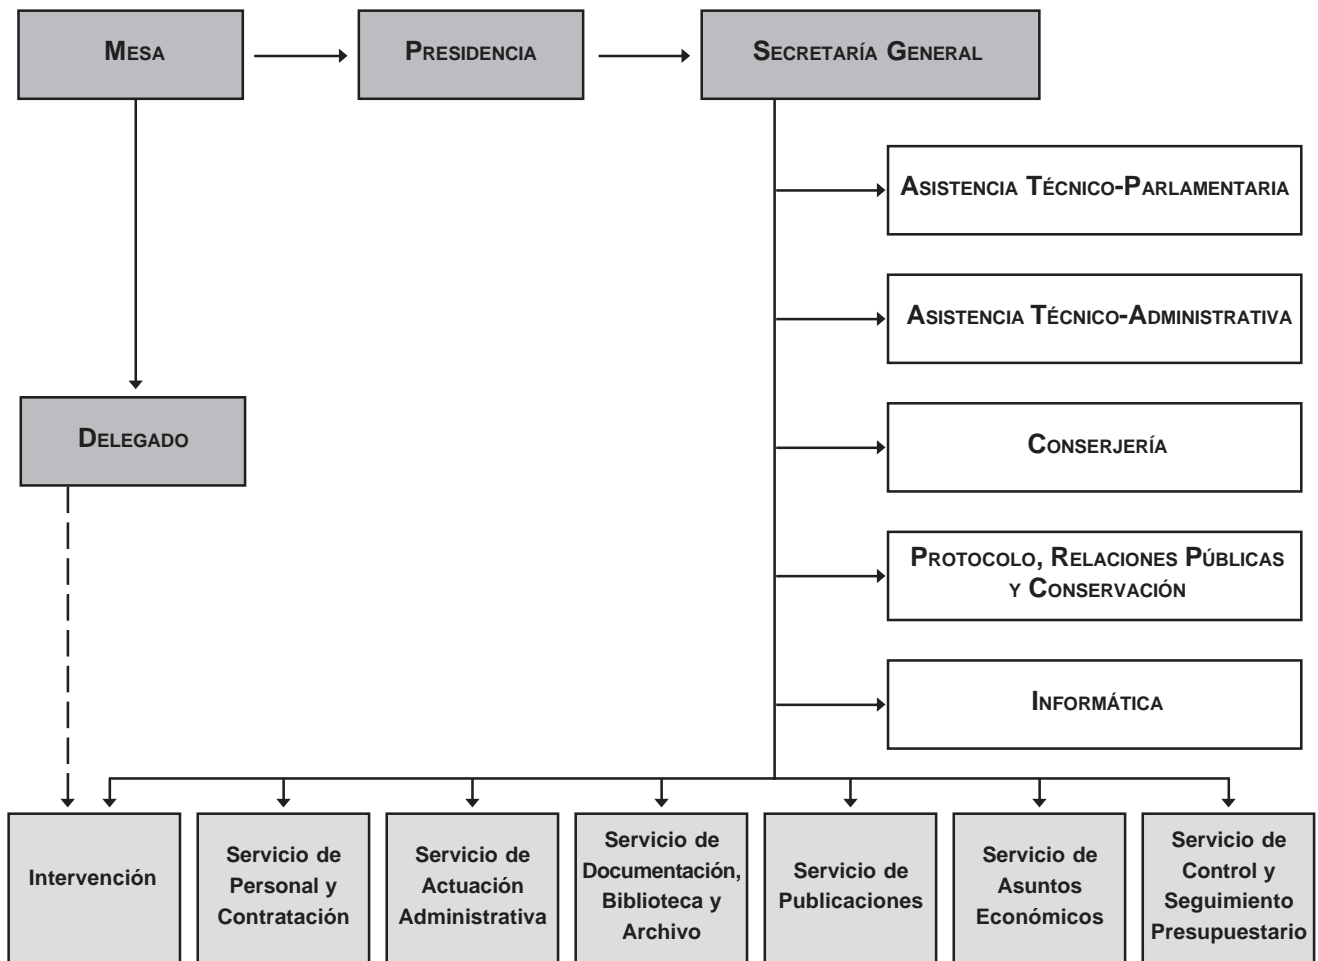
Mesa

Presidencia

Secretaría General

Asistencia Técnico-Parlamentaria

Asistencia Técnico-Administrativa

Delegado

Conserjería

Protocolo, Relaciones Públicas y Conservación

Informática

Intervención

Servicio de Personal y Contratación

Servicio de Actuación Administrativa

Servicio de Documentación, Biblioteca y Archivo

Servicio de Publicaciones

Servicio de Asuntos Económicos

Servicio de Control y Seguimiento Presupuestario